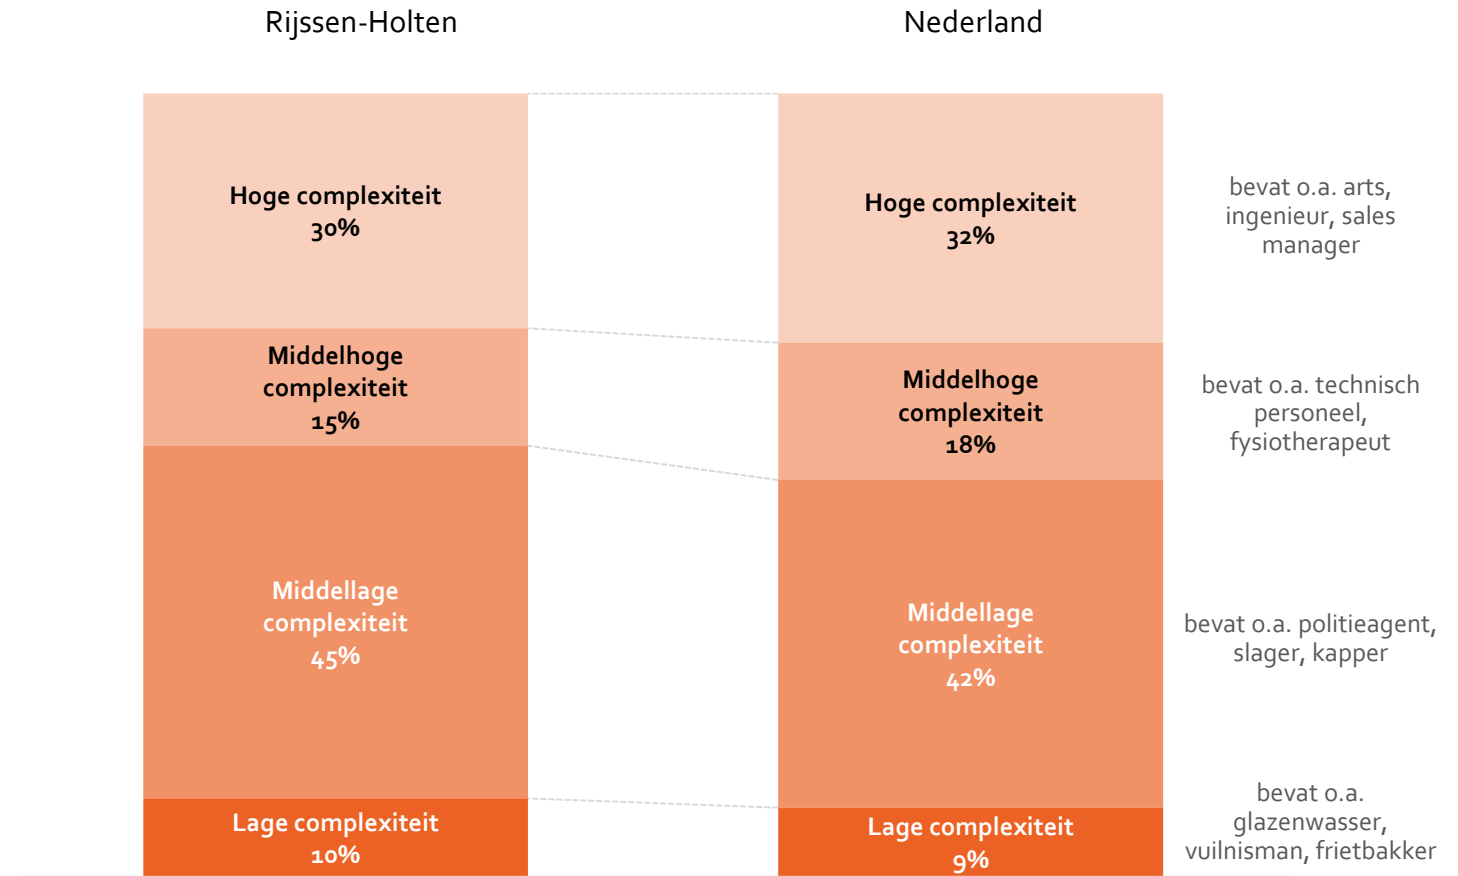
Rijssen-Holten

Nederland

Hoge complexiteit
30%

Middelhoge complexiteit
15%

Middellage complexiteit
45%

Lage complexiteit
10%

Hoge complexiteit
32%

Middelhoge complexiteit
18%

Middellage complexiteit
42%

Lage complexiteit
9%

bevat o.a. arts, ingenieur, sales manager

bevat o.a. technisch personeel, fysiotherapeut

bevat o.a. politieagent, slager, kapper

bevat o.a. glazenwasser, vuilnisman, frietbakker